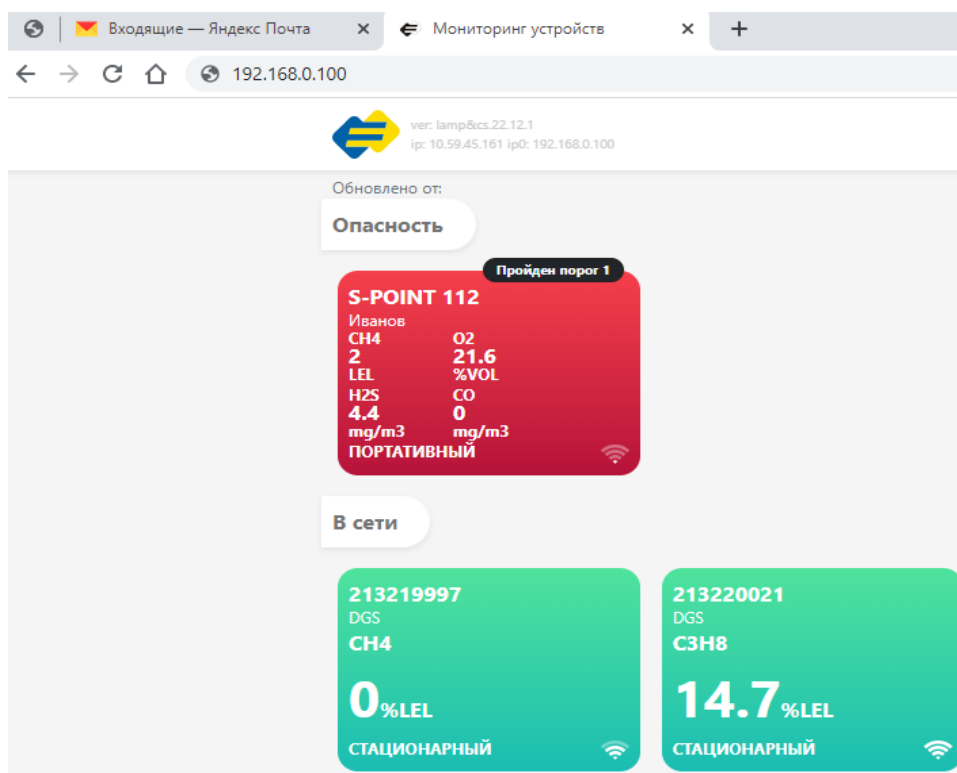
Входящие — Яндекс Почта ×
Мониторинг устройств ×
+

192.168.0.100

ver: lamp&cs.22.12.1
ip: 10.59.45.161 ip0: 192.168.0.100

Обновлено от:

Опасность

Пройден порог 1

S-POINT 112
Иванов

| CH4 | O2 |
|---|---|
| 2 | 21.6 |
| LEL | %VOL |
| H2S | CO |
| 4.4 | 0 |
| mg/m3 | mg/m3 |

ПОРТАТИВНЫЙ

В сети

213219997
DGS
CH4
0%LEL
СТАЦИОНАРНЫЙ

213220021
DGS
C3H8
14.7%LEL
СТАЦИОНАРНЫЙ